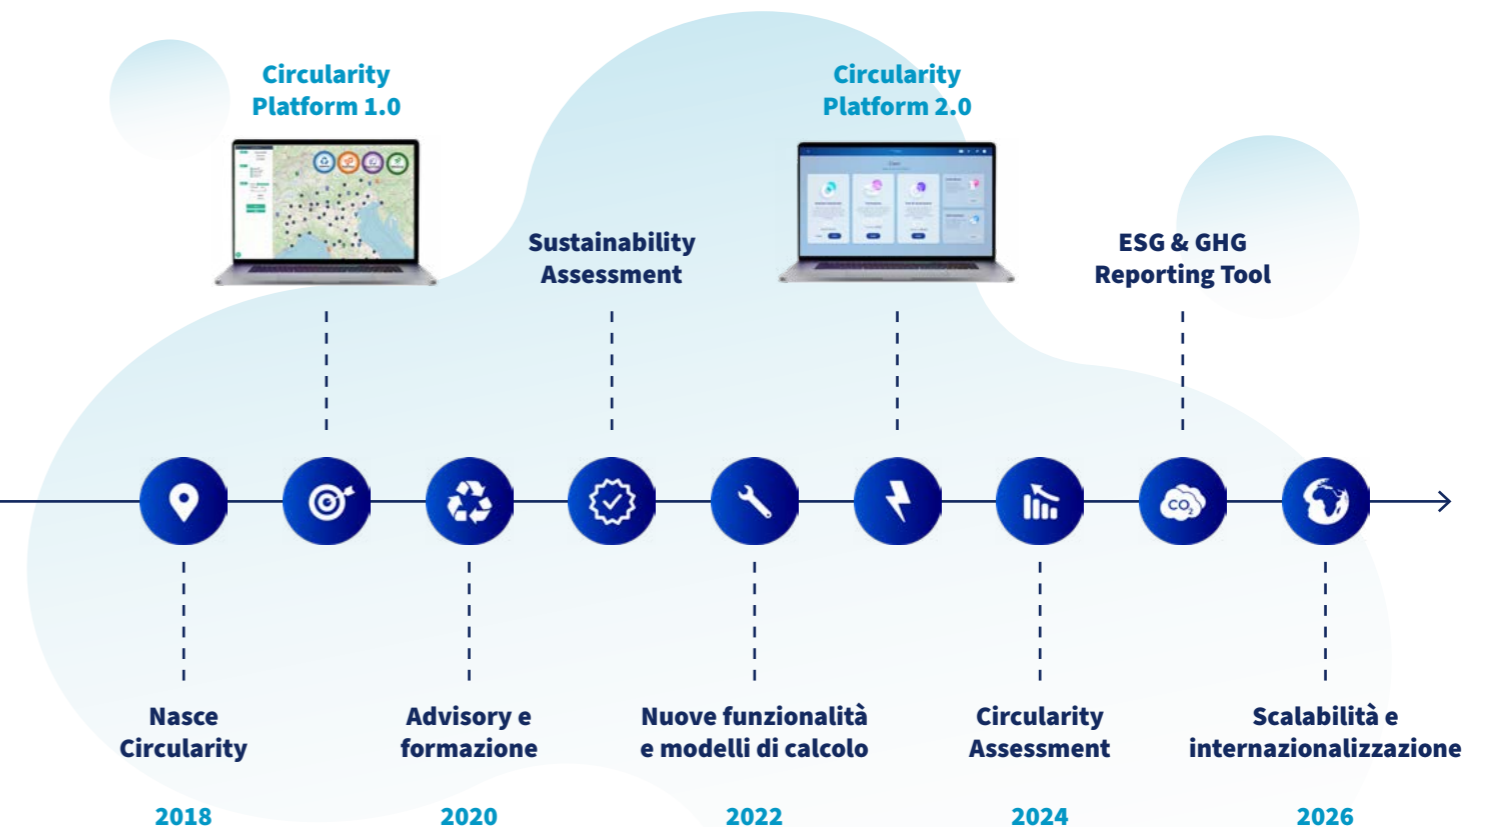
Circularity Platform 1.0

Sustainability Assessment

Circularity Platform 2.0

ESG & GHG Reporting Tool

$CO_2$

Nasce Circularity

2018

Advisory e formazione

2020

Nuove funzionalità e modelli di calcolo

2022

Circularity Assessment

2024

Scalabilità e internazionalizzazione

2026